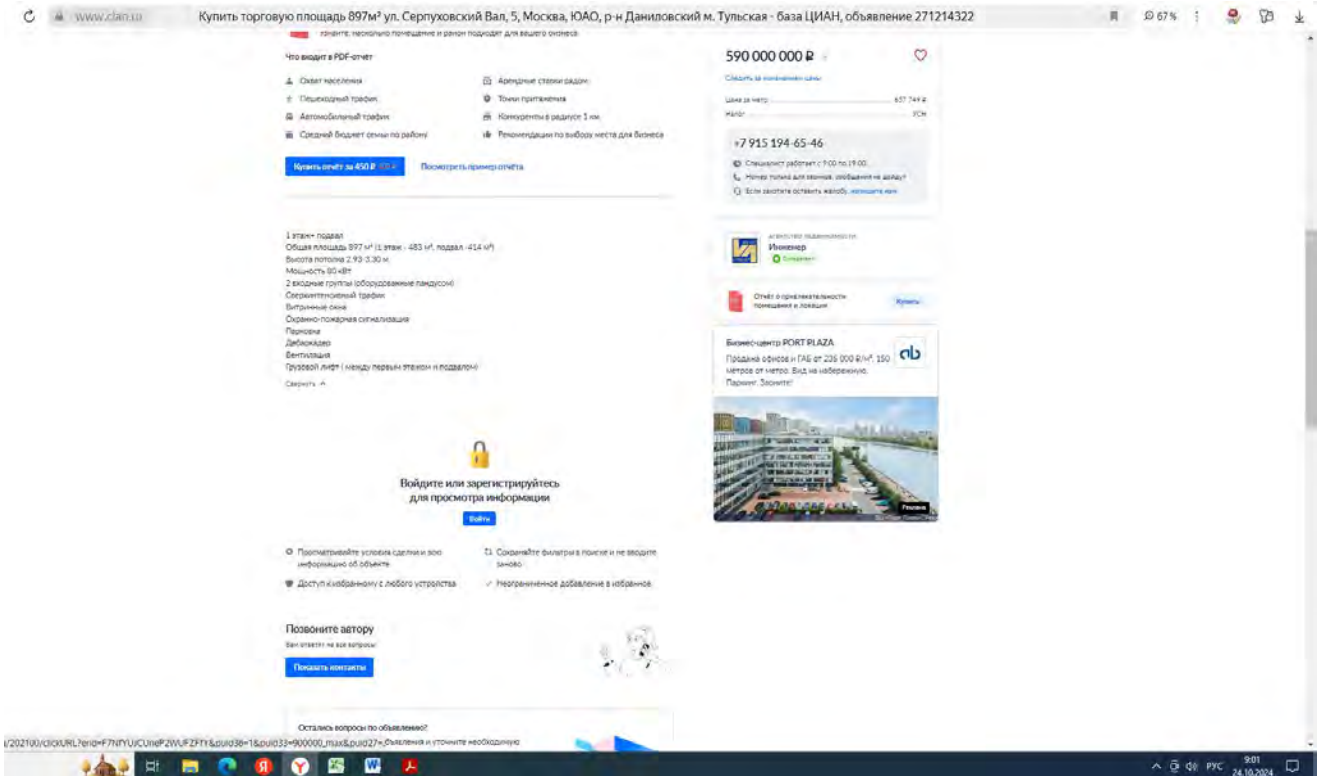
www.cian.ru Купить торговую площадь 897м² ул. Серпуховский Вал, 5, Москва, ЮАО, р-н Даниловский м. Тульская - база ЦИАН, объявление 271214322 67%

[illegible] несколько помещение и район подходит для вашего бизнеса

Что входит в PDF-отчёт

Охват населения
Пешеходный трафик
Автомобильный трафик
Средний бюджет семьи по району
Арендные ставки рядом
Точки притяжения
Конкуренты в радиусе 1 км
Рекомендации по выбору места для бизнеса

Купить отчёт за 450 ₽ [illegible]
Посмотреть пример отчёта

1 этаж+ подвал
Общая площадь 897 м² (1 этаж - 483 м², подвал -414 м²)
Высота потолка 2,93-3,30 м
Мощность 80 кВт
2 входные группы (оборудованные пандусом)
Сверхинтенсивный трафик
Витринные окна
Охранно-пожарная сигнализация
Парковка
Дебаркадер
Вентиляция
Грузовой лифт ( между первым этажом и подвалом)
Свернуть

Войдите или зарегистрируйтесь для просмотра информации
Войти

Просматривайте условия сделки и всю информацию об объекте
Сохраняйте фильтры в поиске и не вводите заново
Доступ к избранному с любого устройства
Неограниченное добавление в избранное

Позвоните автору
Вам ответят на все вопросы
Показать контакты

Остались вопросы по объявлению?

590 000 000 ₽
Следить за изменением цены
Цена за метр 657 748 ₽
Налог УСН

+7 915 194-65-46
Специалист работает с 9:00 по 19:00
Номер только для звонков, сообщения не дойдут
Если захотите оставить жалобу, напишите нам

Агентство недвижимости
Инженер
Документы

Отчёт о привлекательности помещения и локации
Купить

Бизнес-центр PORT PLAZA
Продажа офисов и ГАБ от 236 000 ₽/м², 150 метров от метро. Вид на набережную. Паркинг. Звоните!
Реклама

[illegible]/202100/clickURL?erid=F7NfYUJCUneP2WUFZFTY&puid38=1&puid33=900000_max&puid27=...бъявления и уточните необходимую

РУС 9:01 24.10.2024